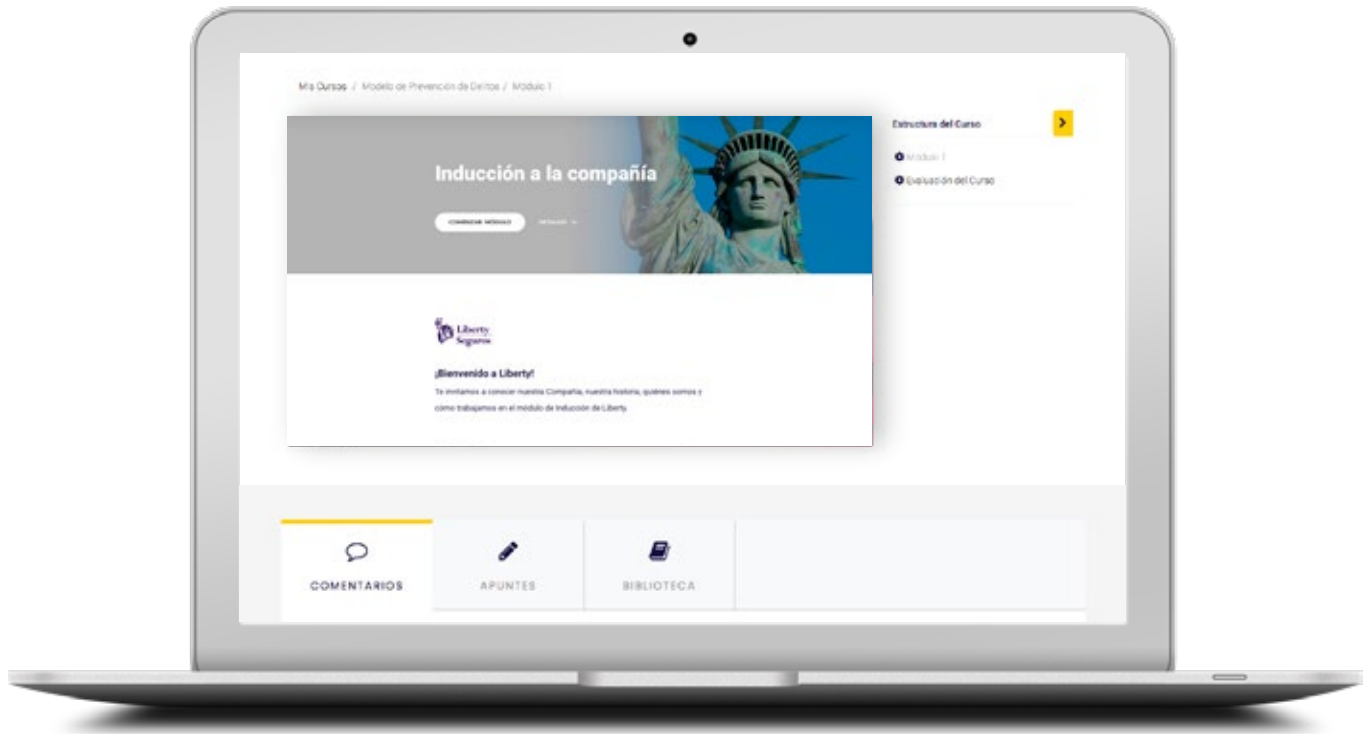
Mis Cursos / Modelo de Prevención de Delitos / Modulo 1

Inducción a la compañía

COMENZAR MÓDULO

DETALLES

Estructura del Curso

Modulo 1

Evaluación del Curso

Liberty Seguros

¡Bienvenido a Liberty!

Te invitamos a conocer nuestra Compañía, nuestra historia, quiénes somos y cómo trabajamos en el módulo de Inducción de Liberty.

COMENTARIOS

APUNTES

BIBLIOTECA